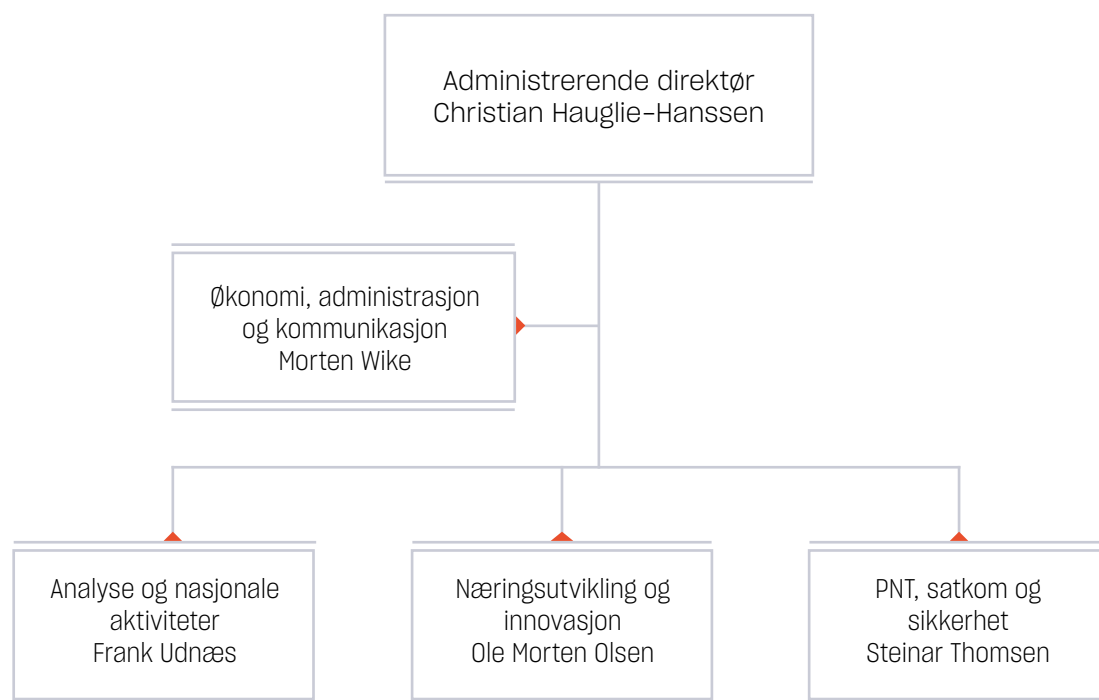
Administrerende direktør
Christian Hauglie-Hanssen

Økonomi, administrasjon og kommunikasjon
Morten Wike

Analyse og nasjonale aktiviteter
Frank Udnæs

Næringsutvikling og innovasjon
Ole Morten Olsen

PNT, satkom og sikkerhet
Steinar Thomsen